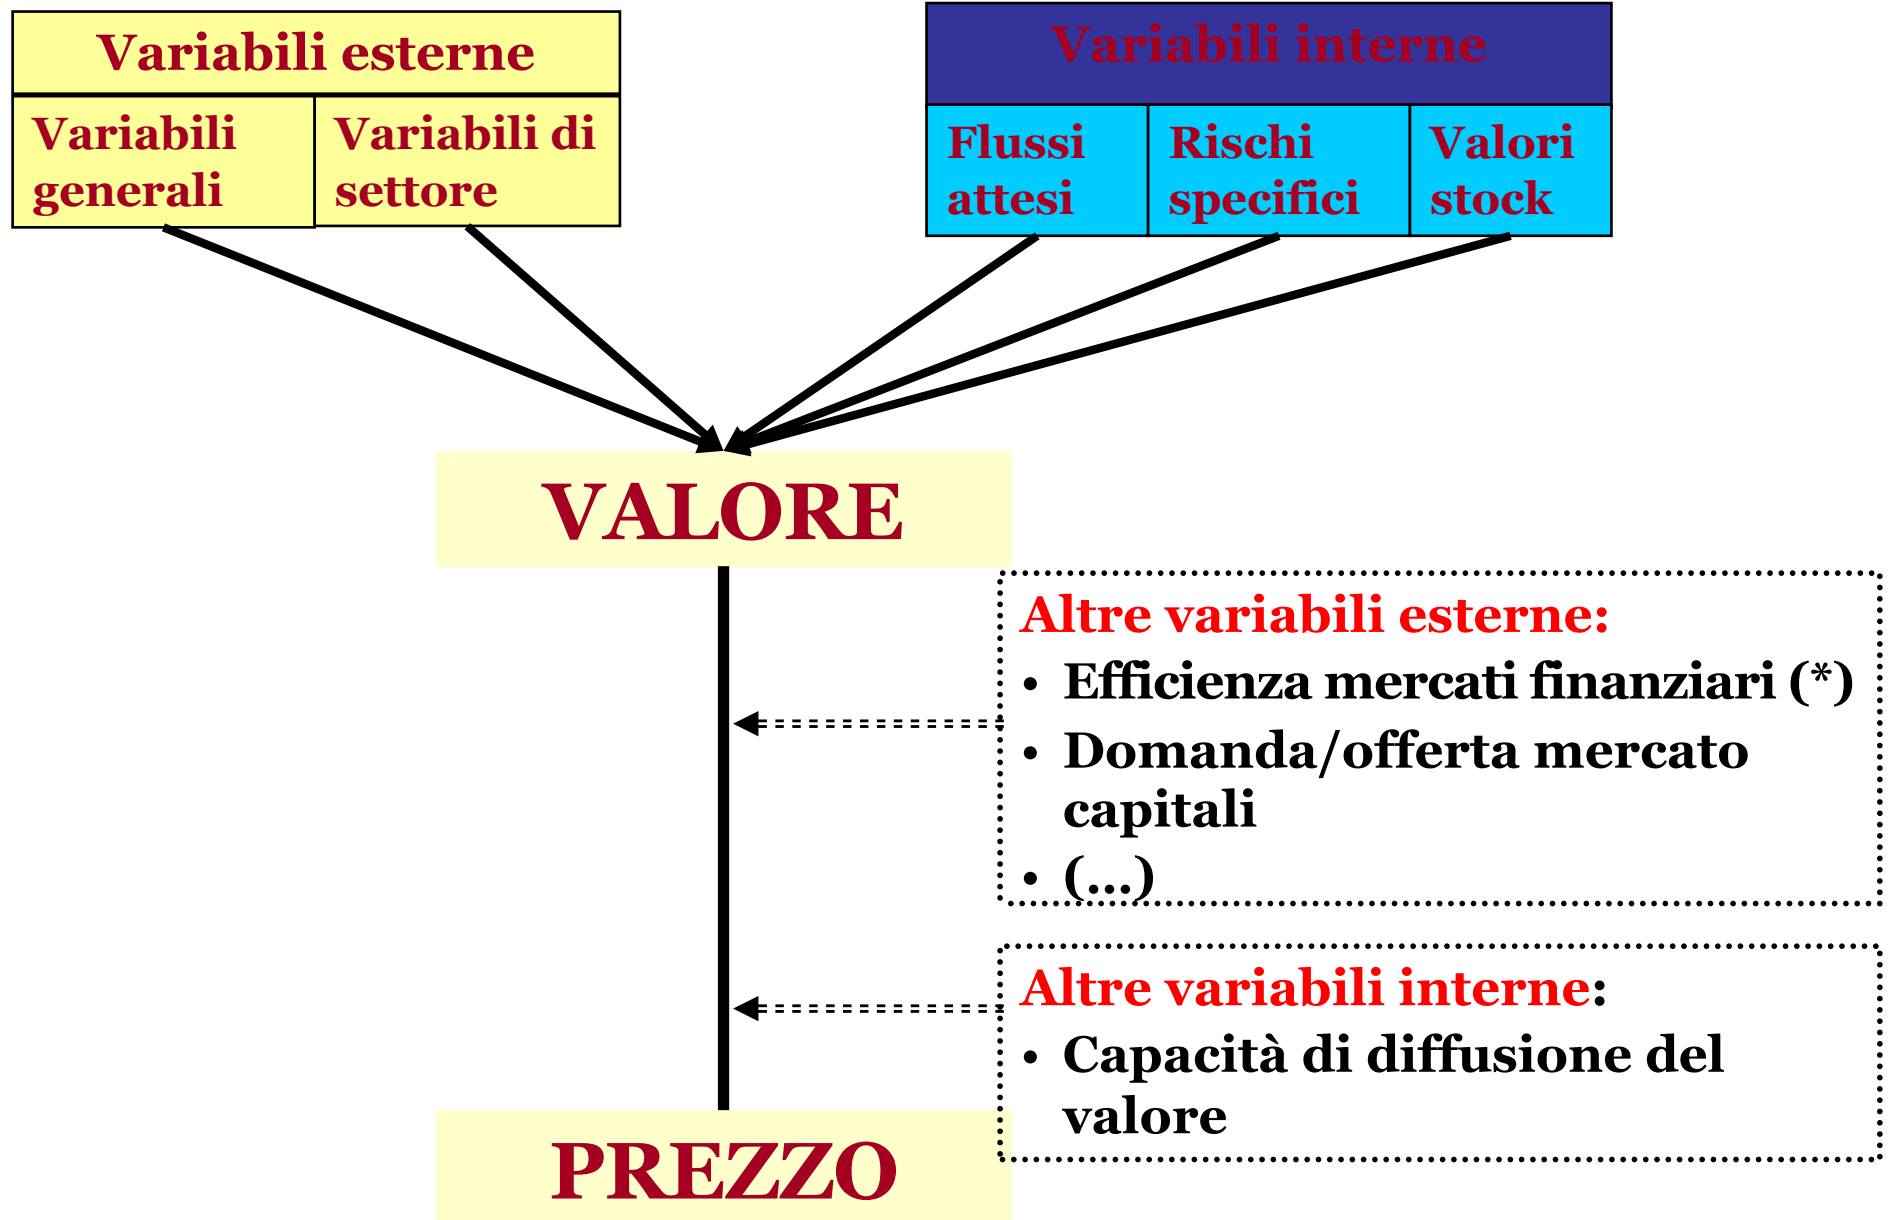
| Variabili esterne | |
|---|---|
| Variabili generali | Variabili di settore |

| Variabili interne | | |
|---|---|---|
| Flussi attesi | Rischi specifici | Valori stock |

VALORE

Altre variabili esterne:
• Efficienza mercati finanziari (*)
• Domanda/offerta mercato capitali
• (...)

Altre variabili interne:
• Capacità di diffusione del valore

PREZZO